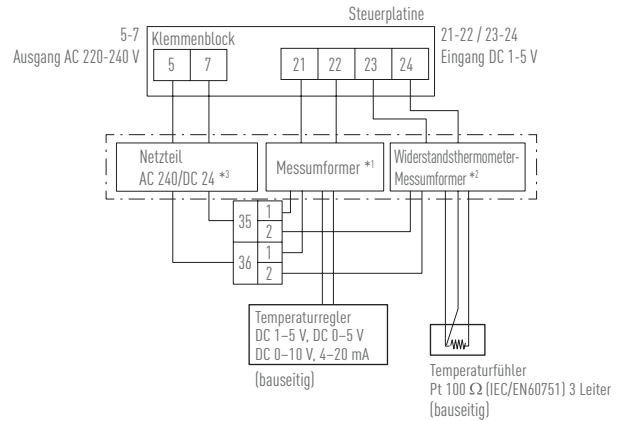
Steuerplatine

5-7
Ausgang AC 220-240 V

Klemmenblock

5 | 7

21 | 22 | 23 | 24

21-22 / 23-24
Eingang DC 1-5 V

Netzteil
AC 240/DC 24 $^{*3}$

Messumformer $^{*1}$

Widerstandsthermometer-Messumformer $^{*2}$

35 1 2

36 1 2

Temperaturregler
DC 1–5 V, DC 0–5 V
DC 0–10 V, 4–20 mA

(bauseitig)

Temperaturfühler
Pt 100 $\Omega$ (IEC/EN60751) 3 Leiter
(bauseitig)